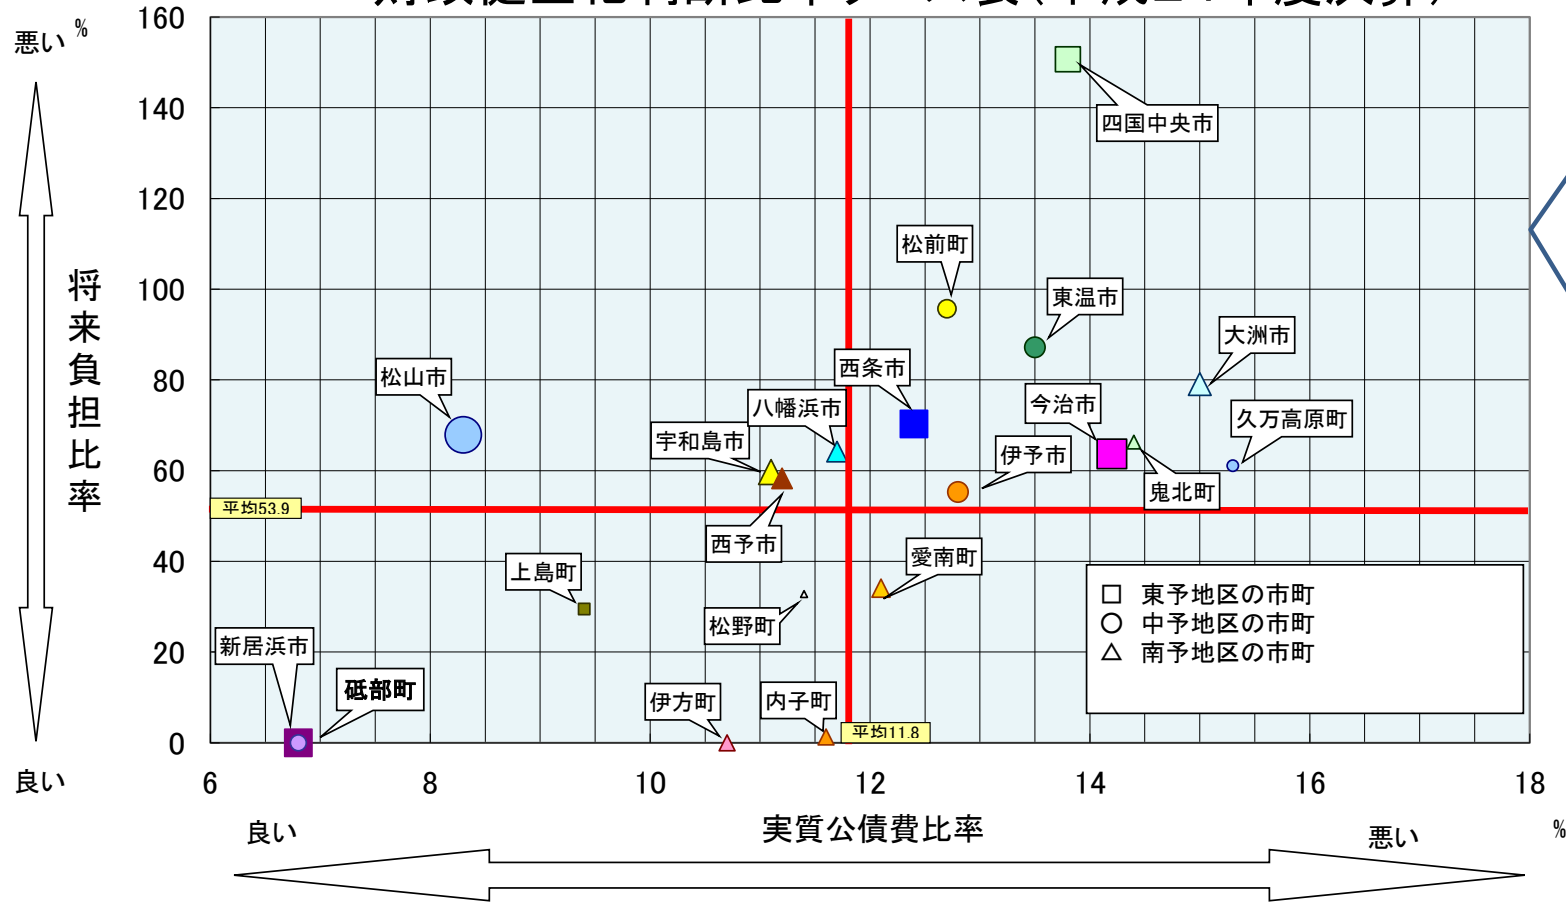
財政健全化判断比率マトリックス表（平成27年度決算）

悪い %
将来負担比率
良い

160
140
120
100
80
60
40
20
0

6
8
10
12
14
16
18

四国中央市
松前町
東温市
大洲市
西条市
松山市
八幡浜市
今治市
久万高原町
宇和島市
伊予市
鬼北町
平均53.9
西予市
愛南町
上島町
松野町
新居浜市
砥部町
伊方町
内子町
平均11.8

□ 東予地区の市町
○ 中予地区の市町
△ 南予地区の市町

良い
実質公債費比率
悪い
%